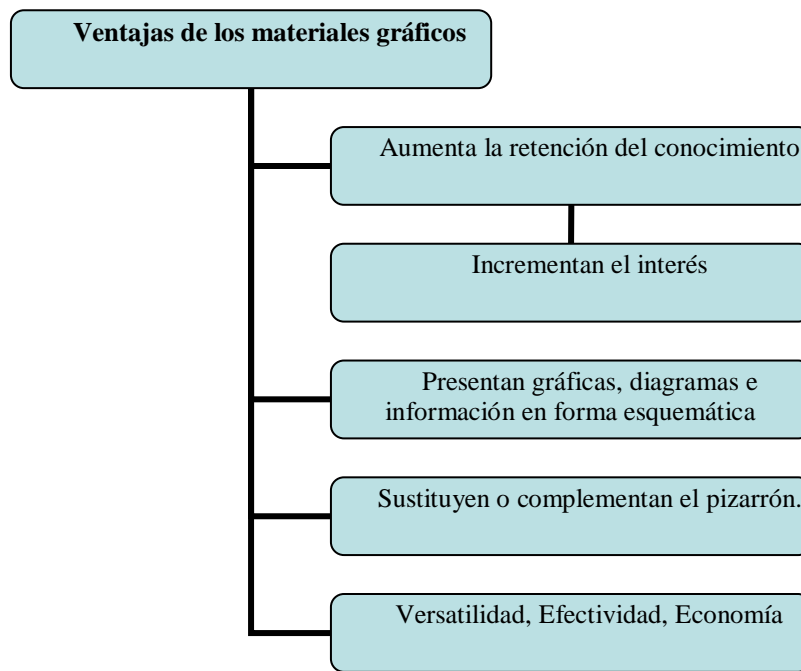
Ventajas de los materiales gráficos

Aumenta la retención del conocimiento

Incrementan el interés

Presentan gráficas, diagramas e información en forma esquemática

Sustituyen o complementan el pizarrón.

Versatilidad, Efectividad, Economía